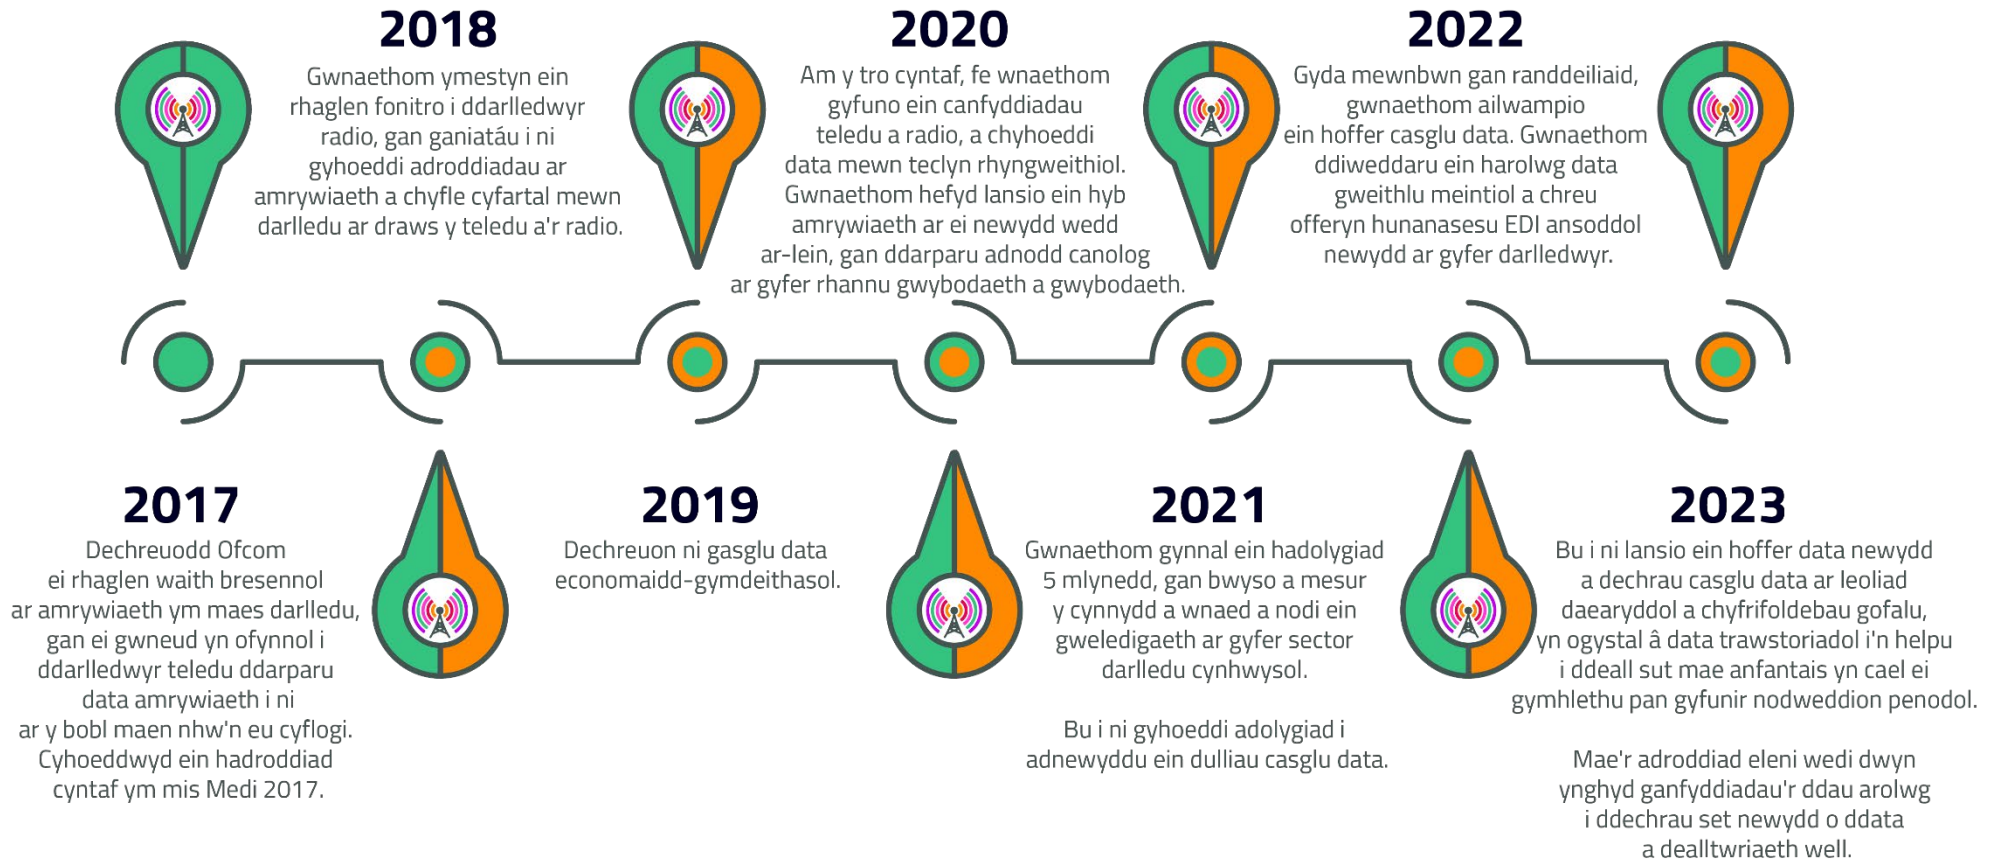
2018
Gwnaethom ymestyn ein rhaglen fonitro i ddarlledwyr radio, gan ganiatáu i ni gyhoeddi adroddiadau ar amrywiaeth a chyfle cyfartal mewn darlledu ar draws y teledu a'r radio.

2020
Am y tro cyntaf, fe wnaethom gyfuno ein canfyddiadau teledu a radio, a chyhoeddi data mewn teclyn rhyngweithiol. Gwnaethom hefyd lansio ein hyb amrywiaeth ar ei newydd wedd ar-lein, gan ddarparu adnodd canolog ar gyfer rhannu gwybodaeth a gwybodaeth.

2022
Gyda mewnbwn gan randdeiliaid, gwnaethom ailwampio ein hoffer casglu data. Gwnaethom ddiweddaru ein harolwg data gweithlu meintiol a chreu offeryn hunanasesu EDI ansoddol newydd ar gyfer darlledwyr.

2017
Dechreuodd Ofcom ei rhaglen waith bresennol ar amrywiaeth ym maes darlledu, gan ei gwneud yn ofynnol i ddarlledwyr teledu ddarparu data amrywiaeth i ni ar y bobl maen nhw'n eu cyflogi. Cyhoeddwyd ein hadroddiad cyntaf ym mis Medi 2017.

2019
Dechreuon ni gasglu data economaidd-gymdeithasol.

2021
Gwnaethom gynnal ein hadolygiad 5 mlynedd, gan bwyso a mesur y cynnydd a wnaed a nodi ein gweledigaeth ar gyfer sector darlledu cynhwysol.

Bu i ni gyhoeddi adolygiad i adnewyddu ein dulliau casglu data.

2023
Bu i ni lansio ein hoffer data newydd a dechrau casglu data ar leoliad daearyddol a chyfrifoldebau gofalu, yn ogystal â data trawstoriadol i'n helpu i ddeall sut mae anfantais yn cael ei gymhlethu pan gyfunir nodweddion penodol.

Mae'r adroddiad eleni wedi dwyn ynghyd ganfyddiadau'r ddau arolwg i ddechrau set newydd o ddata a dealltwriaeth well.